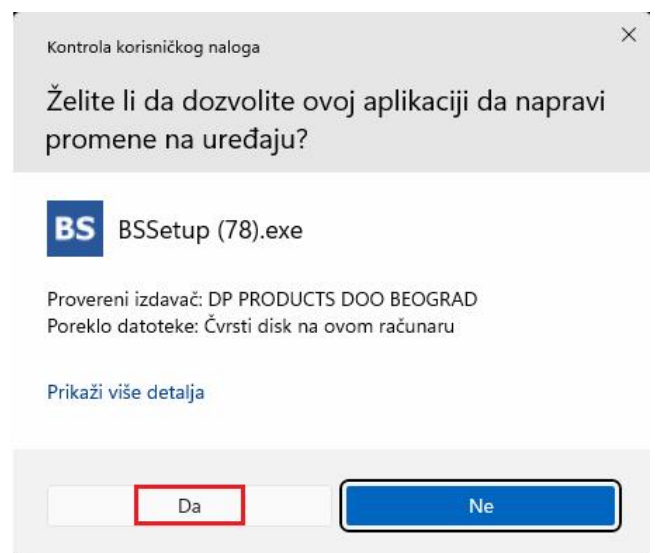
Kontrola korisničkog naloga

×

Želite li da dozvolite ovoj aplikaciji da napravi promene na uređaju?

BS

BSSetup (78).exe

Provereni izdavač: DP PRODUCTS DOO BEOGRAD
Poreklo datoteke: Čvrsti disk na ovom računaru

Prikaži više detalja

Da

Ne